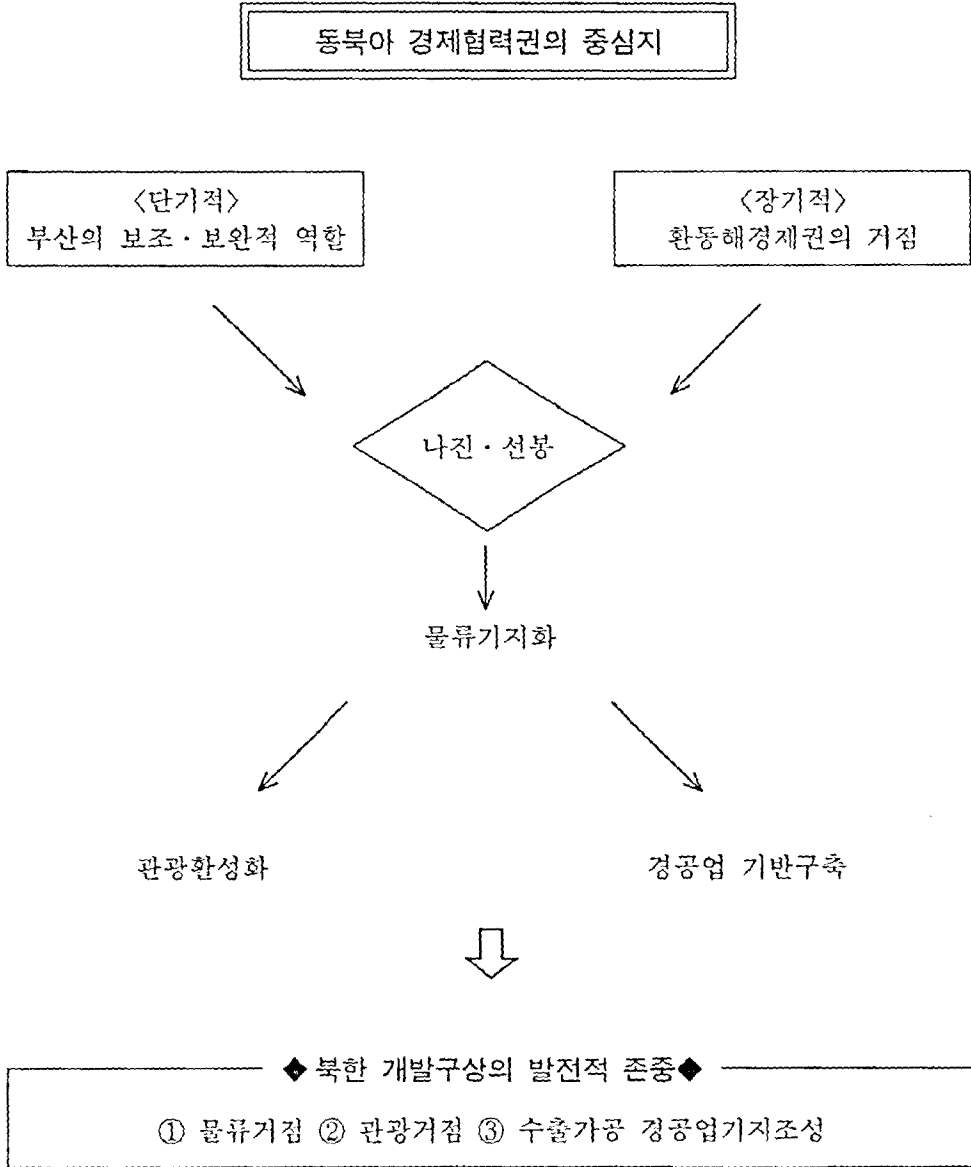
동북아 경제협력권의 중심지

〈단기적〉
부산의 보조 · 보완적 역할

〈장기적〉
환동해경제권의 거점

나진 · 선봉

물류기지화

관광활성화

경공업 기반구축

◆ 북한 개발구상의 발전적 존중 ◆

① 물류거점 ② 관광거점 ③ 수출가공 경공업기지조성